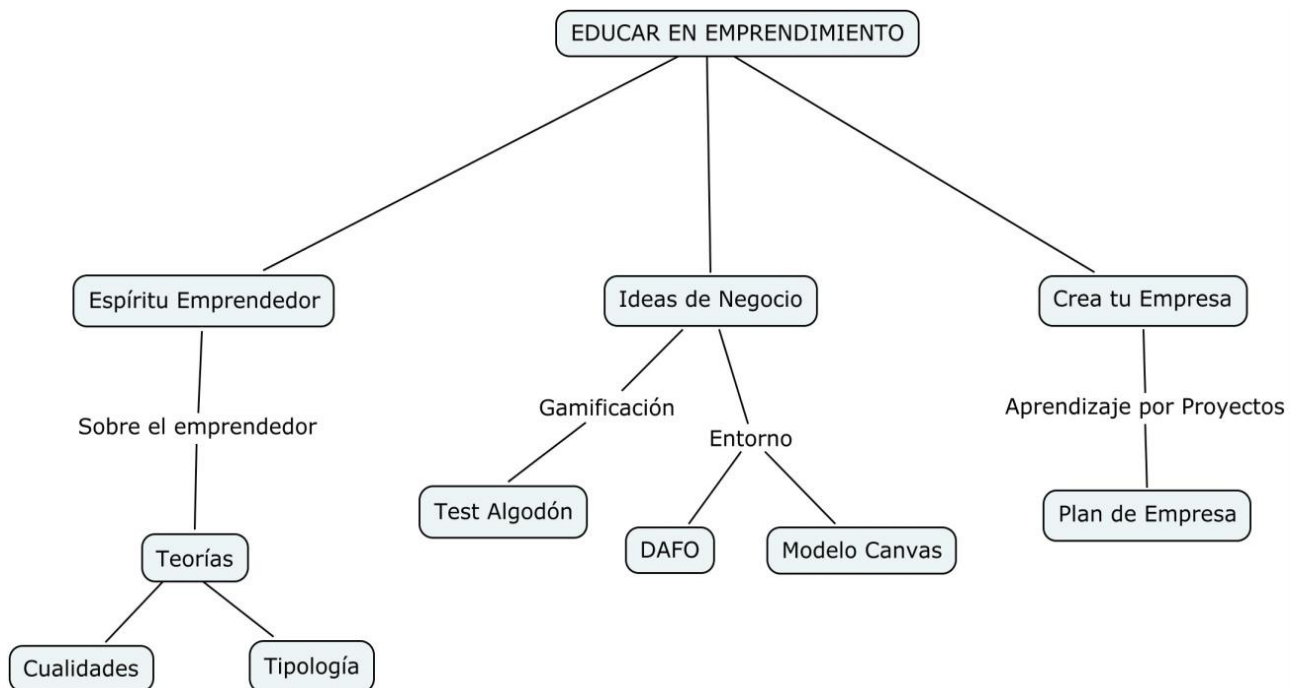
EDUCAR EN EMPRENDIMIENTO

Espíritu Emprendedor

Sobre el emprendedor

Teorías

Cualidades

Tipología

Ideas de Negocio

Gamificación

Test Algodón

Entorno

DAFO

Modelo Canvas

Crea tu Empresa

Aprendizaje por Proyectos

Plan de Empresa